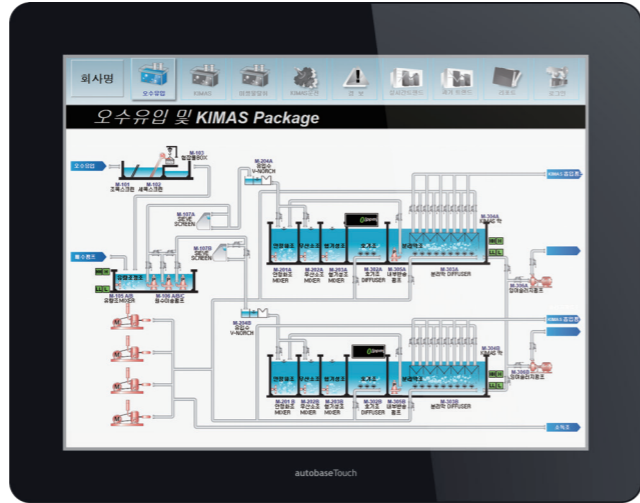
회사명

오수유입

KIMAS

여과설비

KIMAS계통

경보

알람

오수유입 및 KIMAS Package

오수유입

M-102
협잡물BOX

M-101
조목스크린

M-102
세목스크린

M-204A
유량계
V-NOTCH

M-107A
SIEVE
SCREEN

M-107B
SIEVE
SCREEN

혐기조

무산소조

호기조

분리막조

M-201A
연쇄조
MIXER

M-202A
무산소조
MIXER

M-203A
혐기조
MIXER

M-302A
호기조
DIFFUSER

M-305A
내부반송
펌프

M-303A
분리막 DIFFUSER

M-304A
KIMAS 막

KIMAS 처리수

M-306A
잉여슬러지펌프

M-105 A/B
유량조MIXER

M-106 A/B/C
원수이송펌프

M-204B
유량계
V-NOTCH

M-201B
연쇄조
MIXER

M-202B
무산소조
MIXER

M-203B
혐기조
MIXER

M-302B
호기조
DIFFUSER

M-305B
내부반송
펌프

M-303B
분리막 DIFFUSER

M-304B
KIMAS 막

M-306B
잉여슬러지펌프

autobaseTouch